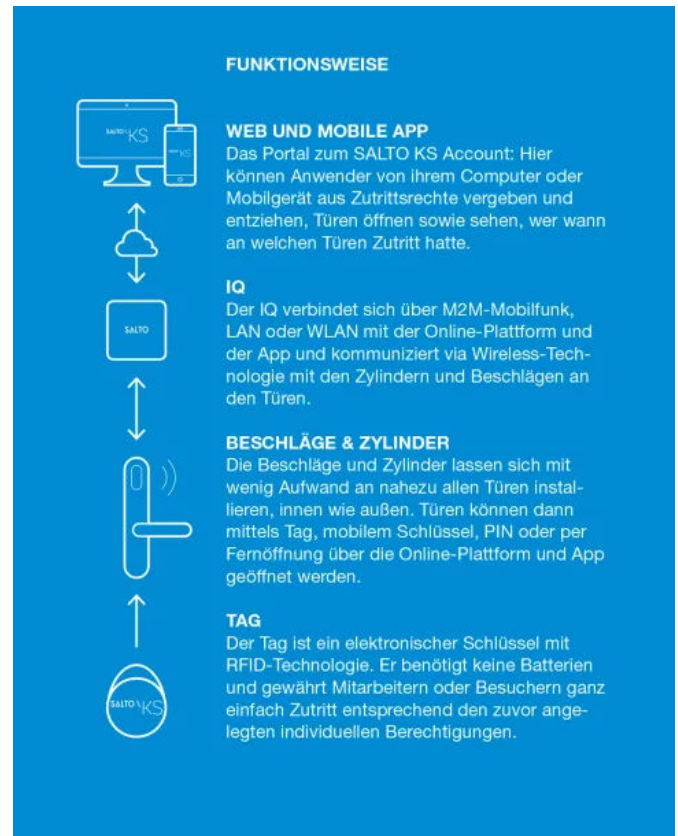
FUNKTIONSWEISE

SALTO KS

SALTO KS

WEB UND MOBILE APP
Das Portal zum SALTO KS Account: Hier können Anwender von ihrem Computer oder Mobilgerät aus Zutrittsrechte vergeben und entziehen, Türen öffnen sowie sehen, wer wann an welchen Türen Zutritt hatte.

SALTO

IQ
Der IQ verbindet sich über M2M-Mobilfunk, LAN oder WLAN mit der Online-Plattform und der App und kommuniziert via Wireless-Technologie mit den Zylindern und Beschlägen an den Türen.

BESCHLÄGE & ZYLINDER
Die Beschläge und Zylinder lassen sich mit wenig Aufwand an nahezu allen Türen installieren, innen wie außen. Türen können dann mittels Tag, mobilem Schlüssel, PIN oder per Fernöffnung über die Online-Plattform und App geöffnet werden.

SALTO KS

TAG
Der Tag ist ein elektronischer Schlüssel mit RFID-Technologie. Er benötigt keine Batterien und gewährt Mitarbeitern oder Besuchern ganz einfach Zutritt entsprechend den zuvor angelegten individuellen Berechtigungen.